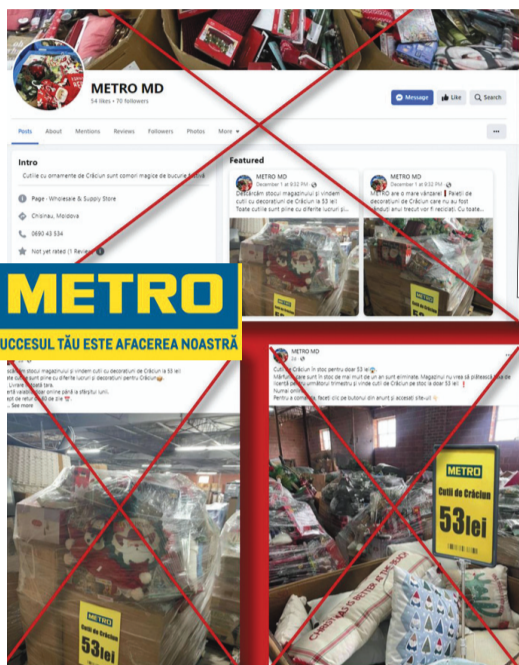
METRO MD
54 likes • 70 followers

Message
Like
Search

Posts
About
Mentions
Reviews
Followers
Photos
More

Intro
Cutiile cu ornamente de Crăciun sunt comori magice de bucurie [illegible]

Page · Wholesale & Supply Store
Chisinau, Moldova
0690 40 534
Not yet rated (1 Review)

Featured

METRO MD
December 1 at 8:32 PM
Descărcăm stocul magazinului și vindem cutii cu decorațiuni de Crăciun la 53 lei!
Toate cutiile sunt pline cu diferite lucruri și...

METRO MD
December 1 at 8:32 PM
METRO are o mare vânzare! Paleții de decorațiuni de Crăciun care nu au fost vânduți anul trecut vor fi reciclați. Cu toate...

METRO
SUCCESUL TĂU ESTE AFACEREA NOASTRĂ

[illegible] stocul magazinului și vindem cutii cu decorațiuni de Crăciun la 53 lei!
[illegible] sunt pline cu diferite lucruri și decorațiuni pentru Crăciun
Livrare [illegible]
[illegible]
... See more

METRO
Cutii de Crăciun
53 lei

METRO MD
3d
Cutii de Crăciun în stoc pentru doar 53 lei
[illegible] stoc de mai mult de un an sunt eliminate. Magazinul nu vrea să plătească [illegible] următorul trimestru și vinde cutii de Crăciun pe stoc la doar 53 lei!
Numai online
Pentru a comanda, faceți clic pe butonul din anunț și accesați site-ul

METRO
Cutii de Crăciun
53 lei